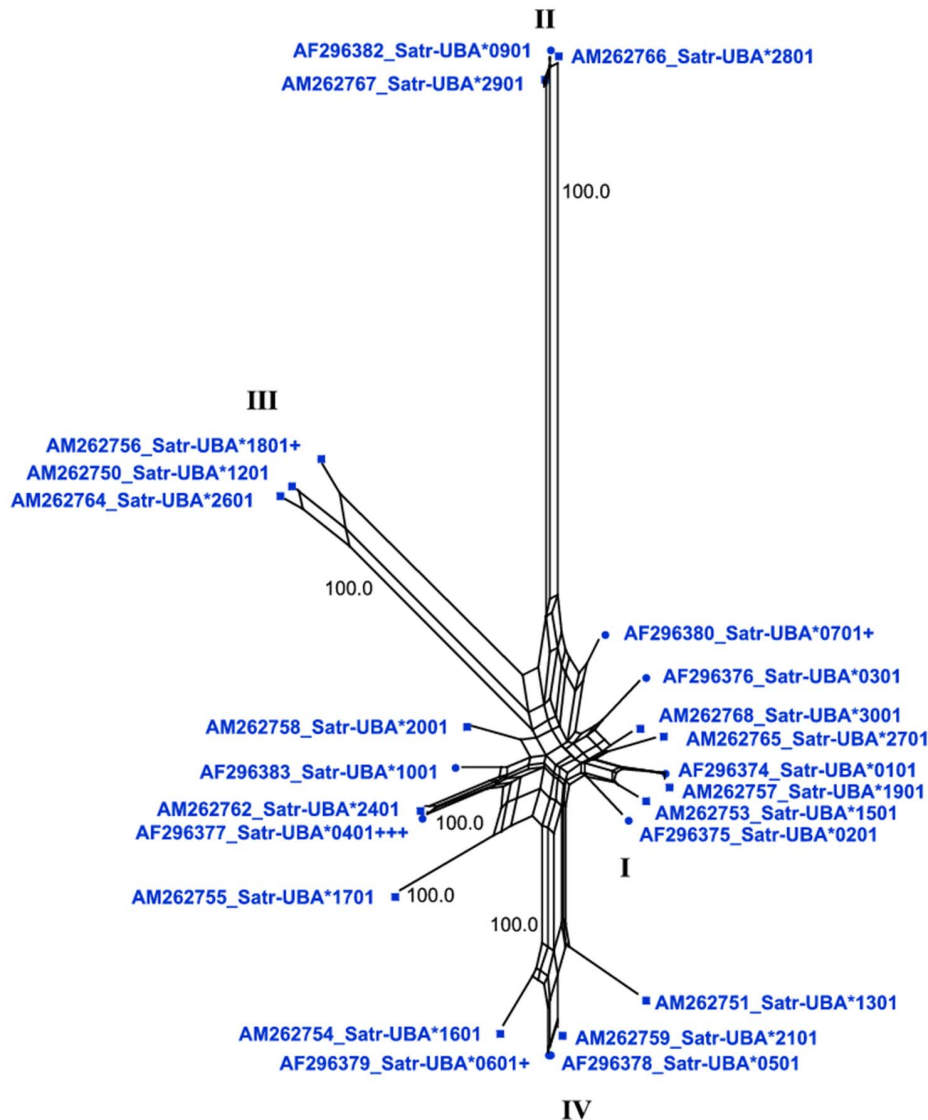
II
AF296382_Satr-UBA*0901
AM262766_Satr-UBA*2801
AM262767_Satr-UBA*2901
100.0
III
AM262756_Satr-UBA*1801+
AM262750_Satr-UBA*1201
AM262764_Satr-UBA*2601
100.0
AF296380_Satr-UBA*0701+
AF296376_Satr-UBA*0301
AM262758_Satr-UBA*2001
AM262768_Satr-UBA*3001
AM262765_Satr-UBA*2701
AF296383_Satr-UBA*1001
AF296374_Satr-UBA*0101
AM262757_Satr-UBA*1901
AM262762_Satr-UBA*2401
AM262753_Satr-UBA*1501
AF296377_Satr-UBA*0401+++
100.0
AF296375_Satr-UBA*0201
I
AM262755_Satr-UBA*1701
100.0
100.0
AM262751_Satr-UBA*1301
AM262754_Satr-UBA*1601
AM262759_Satr-UBA*2101
AF296379_Satr-UBA*0601+
AF296378_Satr-UBA*0501
IV